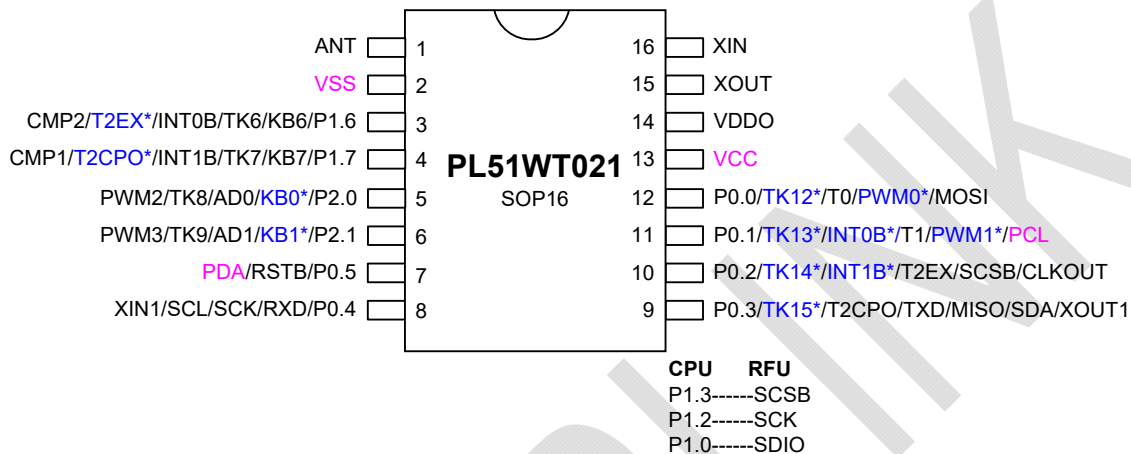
ANT 1
VSS 2
CMP2/T2EX*/INT0B/TK6/KB6/P1.6 3
CMP1/T2CPO*/INT1B/TK7/KB7/P1.7 4
PWM2/TK8/AD0/KB0*/P2.0 5
PWM3/TK9/AD1/KB1*/P2.1 6
PDA/RSTB/P0.5 7
XIN1/SCL/SCK/RXD/P0.4 8

16 XIN
15 XOUT
14 VDDO
13 VCC
12 P0.0/TK12*/T0/PWM0*/MOSI
11 P0.1/TK13*/INT0B*/T1/PWM1*/PCL
10 P0.2/TK14*/INT1B*/T2EX/SCSB/CLKOUT
9 P0.3/TK15*/T2CPO/TXD/MISO/SDA/XOUT1

PL51WT021
SOP16

CPU RFU
P1.3------SCSB
P1.2------SCK
P1.0------SDIO